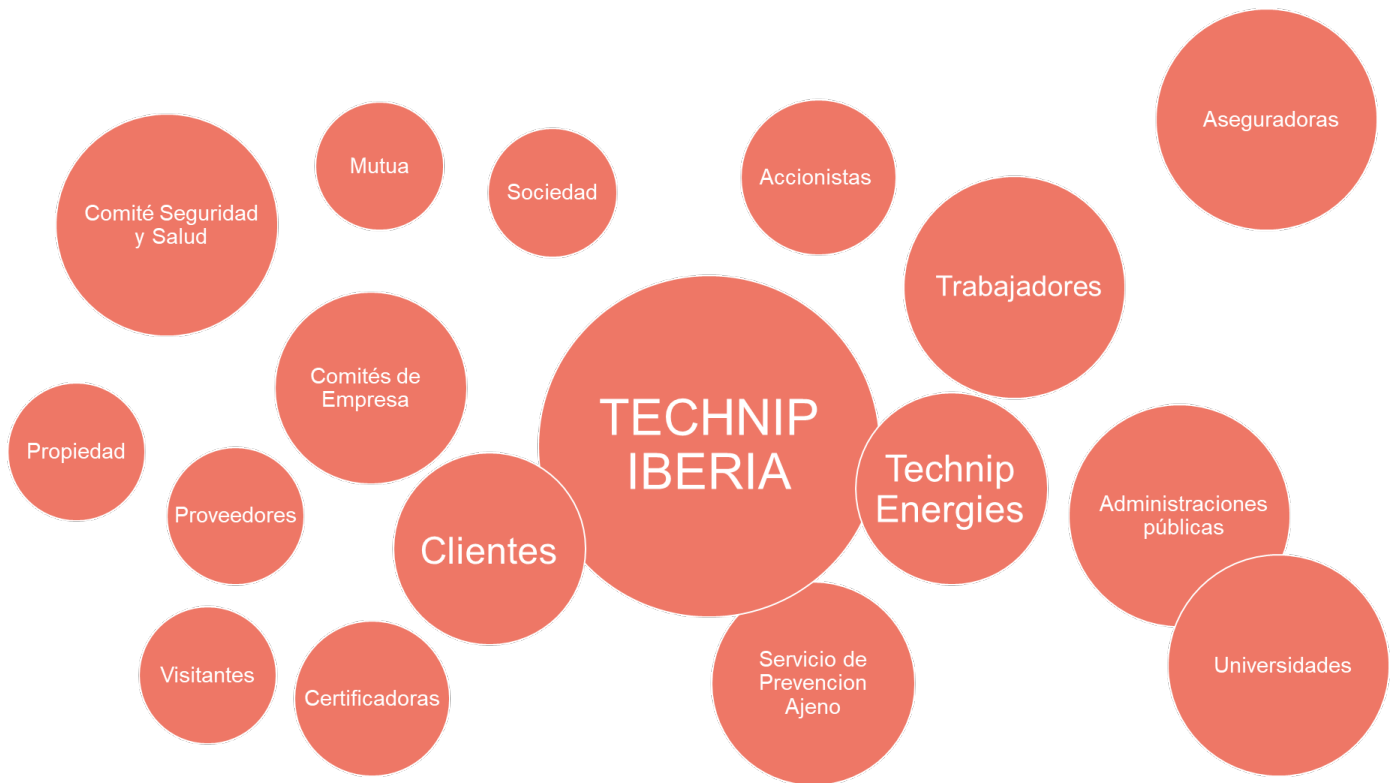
Aseguradoras

Mutua

Sociedad

Accionistas

Comité Seguridad y Salud

Trabajadores

Comités de Empresa

TECHNIP IBERIA

Propiedad

Technip Energies

Administraciones públicas

Proveedores

Clientes

Universidades

Visitantes

Certificadoras

Servicio de Prevencion Ajeno